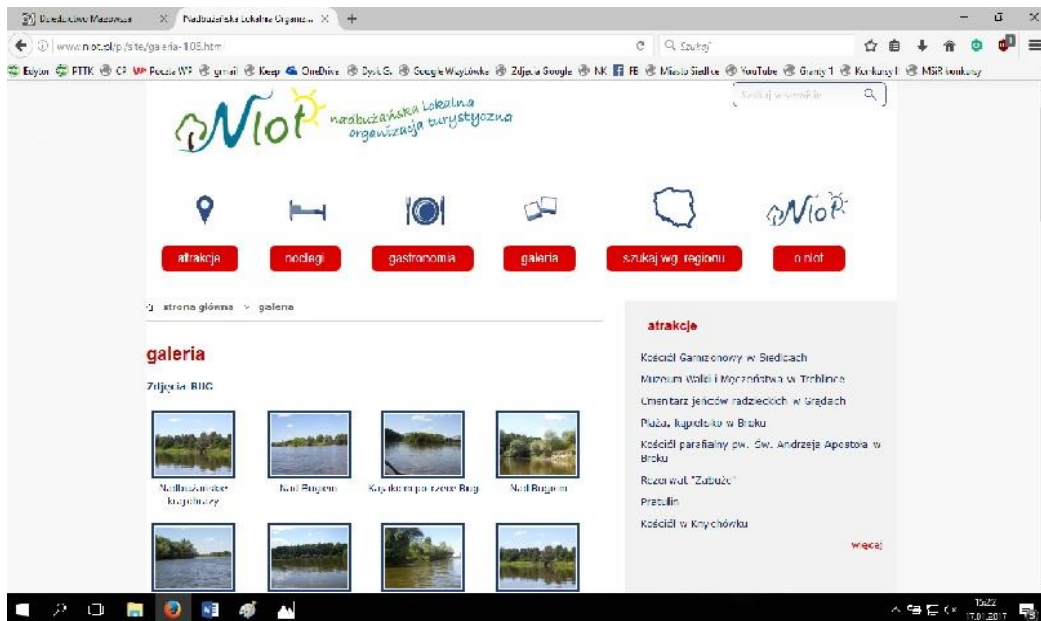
Dziedzictwo Mazowsza × Nadbużańska Lokalna Organiza... × +

www.niot.pl/p/site/galeria-105.htm

Szukaj

Edytor PTTK CF Poczta WP gmail Keep OneDrive Dysk G. Google Wyszukiwarka Zdjęcia Google NK FB Miasto Siedlce YouTube Granty 1 Konkursy I MSiR konkursy

Niot nadbużańska Lokalna organizacja turystyczna

Szukaj w serwisie

Niot

atrakcje noclegi gastronomia galeria szukaj wg. regionu o niot

strona główna > galeria

galeria

Zdjęcia BUG

Nadbużańskie krajobrazy

Nad Bugiem

Kajakiem po rzece Bug

Nad Bugiem

atrakcje

Kościół Garnizonowy w Siedlcach

Muzeum Walki i Męczeństwa w Treblince

Cmentarz jeńców radzieckich w Grądach

Plaża, kąpielisko w Broku

Kościół parafialny pw. Św. Andrzeja Apostoła w Broku

Rezerwat "Zabuże"

Pratulin

Kościół w Krzyczówku

więcej

15:22
17.01.2017